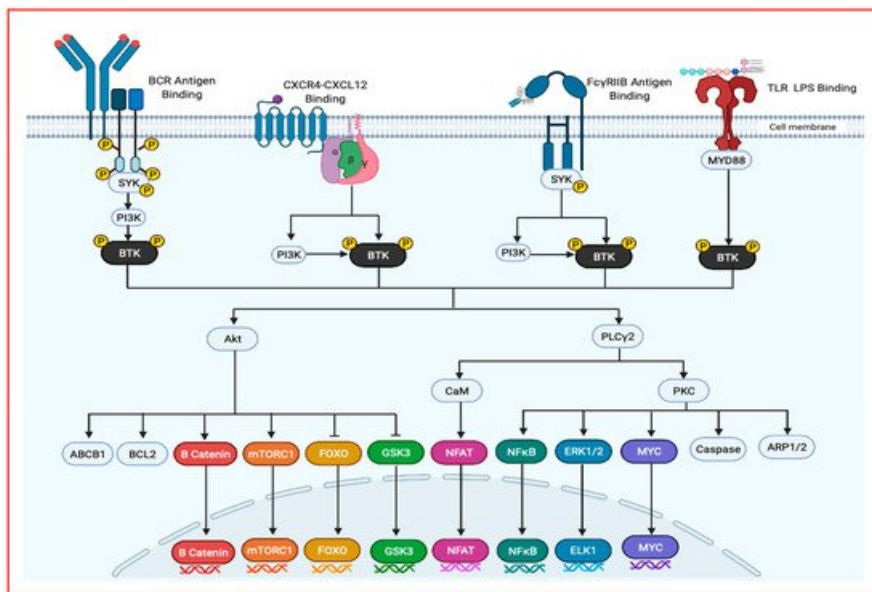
BCR Antigen Binding

CXCR4-CXCL12 Binding

FcγRIIB Antigen Binding

TLR LPS Binding

Cell membrane

P P P P

SYK

PI3K

P P

BTK

P

PI3K

P P

BTK

SYK

P

PI3K

P P

BTK

MYD88

P P

BTK

Akt

PLCγ2

CaM

PKC

ABCB1

BCL2

B Catenin

mTORC1

FOXO

GSK3

NFAT

NFκB

ERK1/2

MYC

Caspase

ARP1/2

B Catenin

mTORC1

FOXO

GSK3

NFAT

NFκB

ELK1

MYC